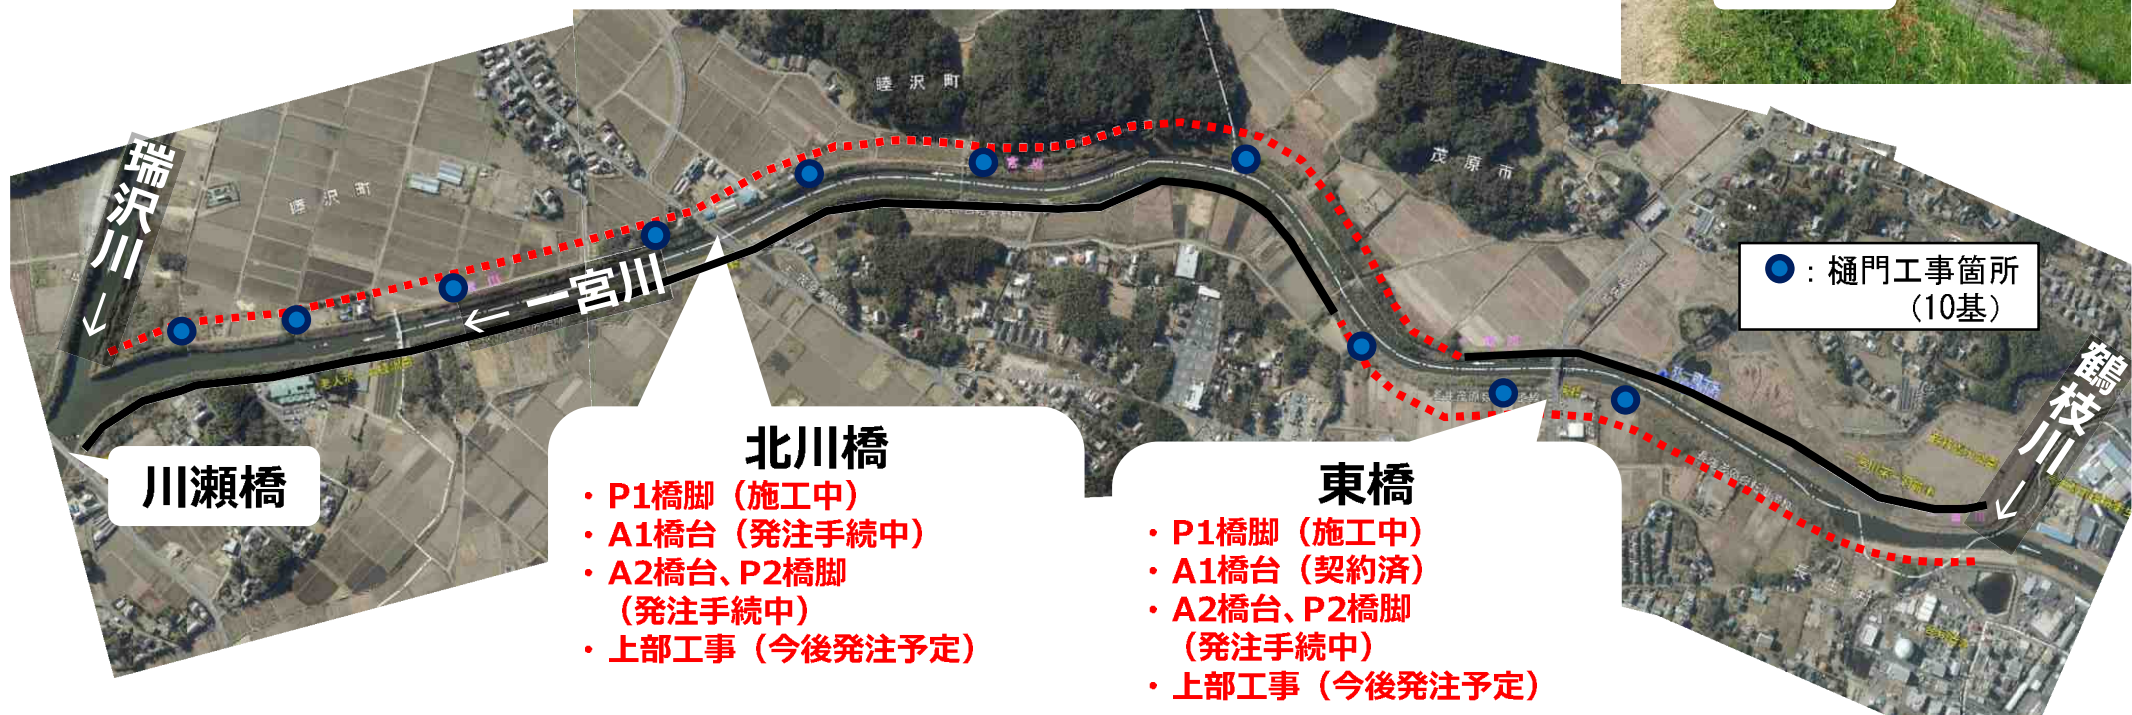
睦沢町

茂原市

睦沢町

瑞沢川

← 一宮川

：樋門工事箇所（10基）

鶴枝川

川瀬橋

北川橋
・P1橋脚（施工中）
・A1橋台（発注手続中）
・A2橋台、P2橋脚（発注手続中）
・上部工事（今後発注予定）

東橋
・P1橋脚（施工中）
・A1橋台（契約済）
・A2橋台、P2橋脚（発注手続中）
・上部工事（今後発注予定）